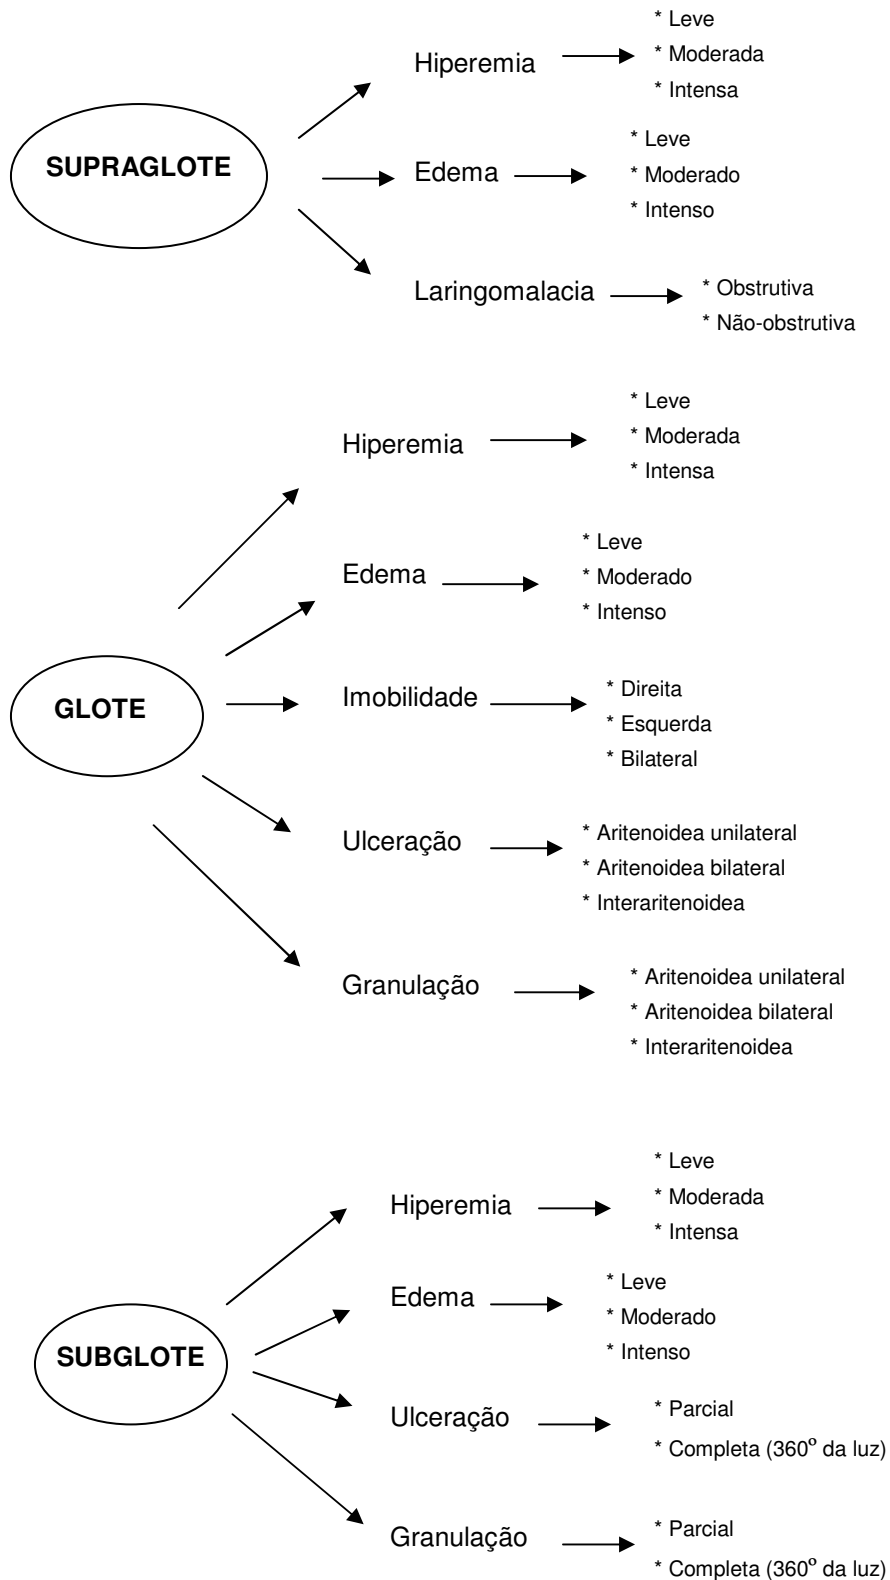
SUPRAGLOTE

Hiperemia
* Leve
* Moderada
* Intensa

Edema
* Leve
* Moderado
* Intenso

Laringomalacia
* Obstrutiva
* Não-obstrutiva

GLOTE

Hiperemia
* Leve
* Moderada
* Intensa

Edema
* Leve
* Moderado
* Intenso

Imobilidade
* Direita
* Esquerda
* Bilateral

Ulceração
* Aritenoidea unilateral
* Aritenoidea bilateral
* Interaritenoidea

Granulação
* Aritenoidea unilateral
* Aritenoidea bilateral
* Interaritenoidea

SUBGLOTE

Hiperemia
* Leve
* Moderada
* Intensa

Edema
* Leve
* Moderado
* Intenso

Ulceração
* Parcial
* Completa (360$^o$ da luz)

Granulação
* Parcial
* Completa (360$^o$ da luz)